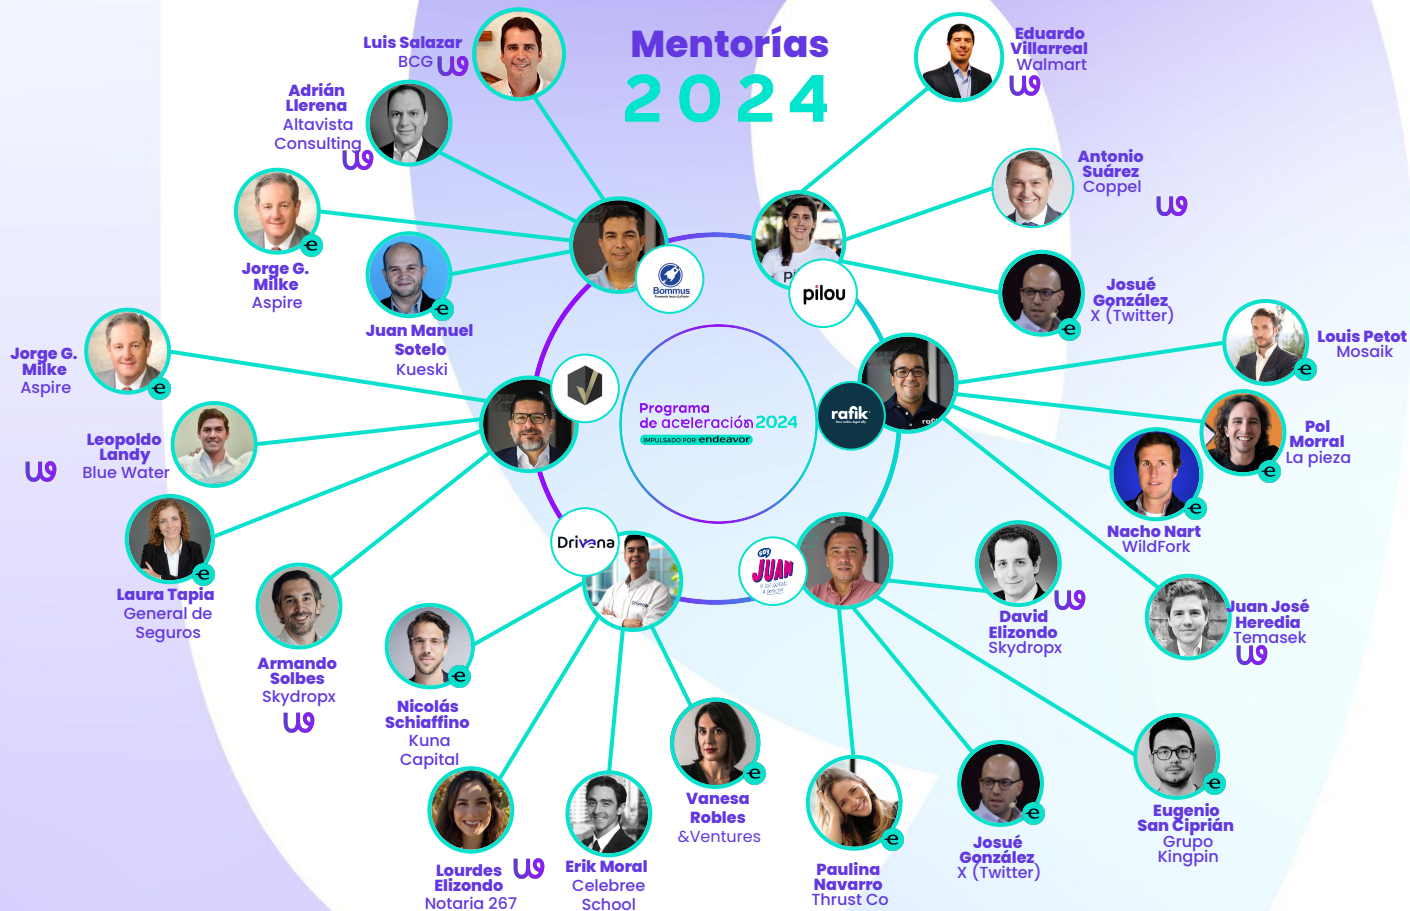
Mentorías 2024

Luis Salazar
BCG

Adrián Llerena
Altavista Consulting

Jorge G. Milke
Aspire

Juan Manuel Sotelo
Kueski

Jorge G. Milke
Aspire

Leopoldo Landy
Blue Water

Laura Tapia
General de Seguros

Armando Solbes
Skydropx

Nicolás Schiaffino
Kuna Capital

Lourdes Elizondo
Notaria 267

Erik Moral
Celebree School

Vanesa Robles
&Ventures

Paulina Navarro
Thrust Co

Josué González
X (Twitter)

Eugenio San Ciprián
Grupo Kingpin

David Elizondo
Skydropx

Juan José Heredia
Temasek

Nacho Nart
WildFork

Pol Morral
La pieza

Louis Petot
Mosaik

Josué González
X (Twitter)

Antonio Suárez
Coppel

Eduardo Villarreal
Walmart

Bommus
pilou
rafik
Drivena
JUAN

Programa de aceleración 2024
IMPULSADO POR endeavor